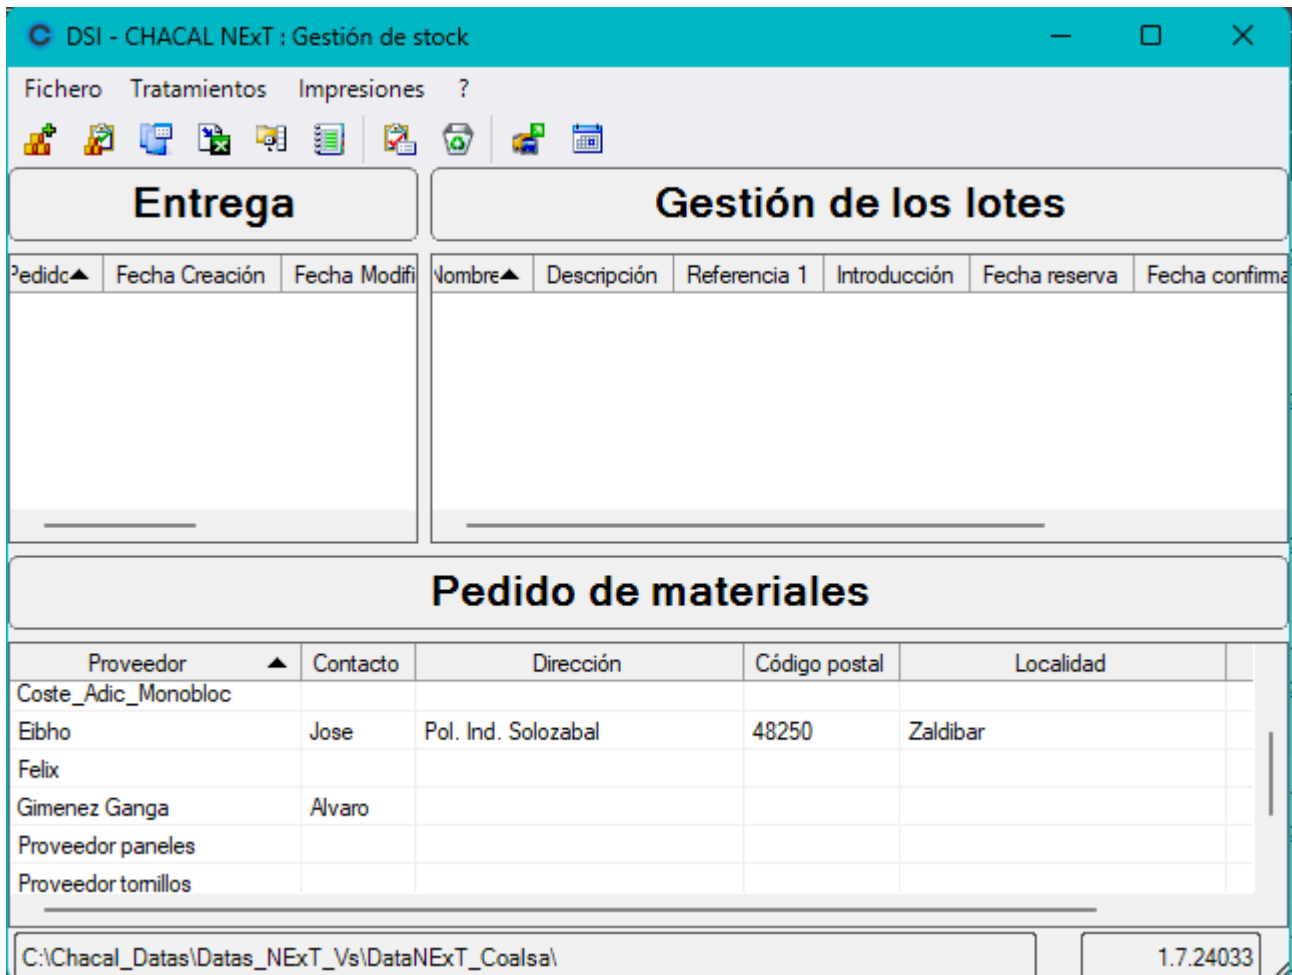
DSI - CHACAL NExT : Gestión de stock

Fichero Tratamientos Impresiones ?

Entrega

Gestión de los lotes

| Pedido | Fecha Creación | Fecha Modifi |
|---|---|---|

| Nombre | Descripción | Referencia 1 | Introducción | Fecha reserva | Fecha confirma |
|---|---|---|---|---|---|

Pedido de materiales

| Proveedor | Contacto | Dirección | Código postal | Localidad |
|---|---|---|---|---|
| Coste_Adic_Monobloc | | | | |
| Eibho | Jose | Pol. Ind. Solozabal | 48250 | Zaldibar |
| Felix | | | | |
| Gimenez Ganga | Alvaro | | | |
| Proveedor paneles | | | | |
| Proveedor tornillos | | | | |

C:\Chacal_Datas\Datas_NExT_Vs\DataNExT_Coalsa\

1.7.24033